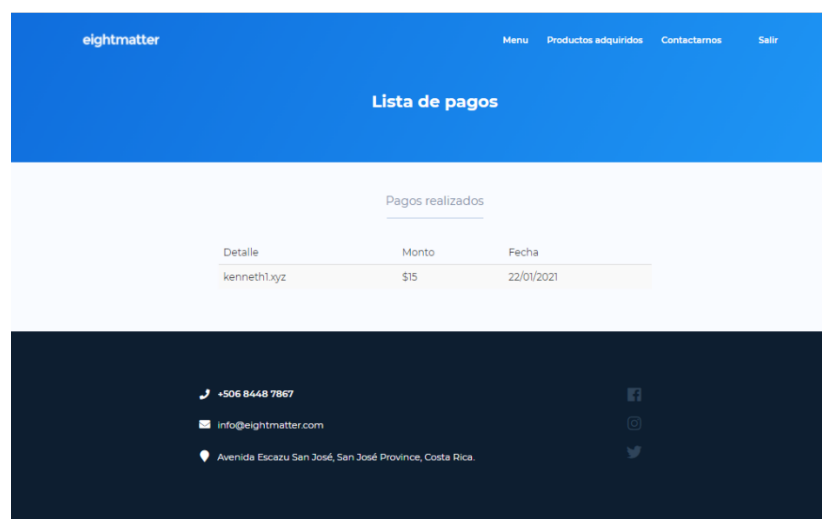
eightmatter

Menu Productos adquiridos Contactarnos Salir

Lista de pagos

Pagos realizados

| Detalle | Monto | Fecha |
|---|---|---|
| kenneth1.xyz | $15 | 22/01/2021 |

+506 8448 7867

info@eightmatter.com

Avenida Escazu San José, San José Province, Costa Rica.